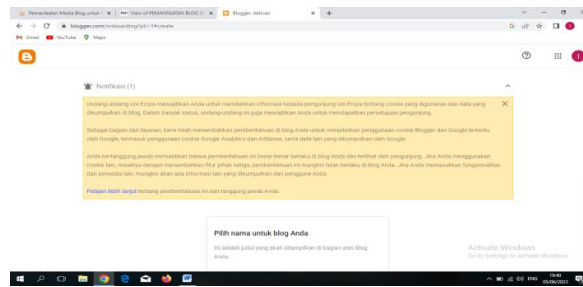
Pemanfaatan Media Blog untuk | × | View of PEMANFAATAN BLOG S | × | Blogger: Aktivasi | × | +

blogger.com/onboarding?pli=1#create

Gmail YouTube Maps

Notifikasi (1)

Undang-undang Uni Eropa mewajibkan Anda untuk memberikan informasi kepada pengunjung Uni Eropa tentang cookie yang digunakan dan data yang dikumpulkan di blog. Dalam banyak kasus, undang-undang ini juga mewajibkan Anda untuk mendapatkan persetujuan pengunjung.

Sebagai bagian dari layanan, kami telah menambahkan pemberitahuan di blog Anda untuk menjelaskan penggunaan cookie Blogger dan Google tertentu oleh Google, termasuk penggunaan cookie Google Analytics dan AdSense, serta data lain yang dikumpulkan oleh Google.

Anda bertanggung jawab memastikan bahwa pemberitahuan ini benar-benar berlaku di blog Anda dan terlihat oleh pengunjung. Jika Anda menggunakan cookie lain, misalnya dengan menambahkan fitur pihak ketiga, pemberitahuan ini mungkin tidak berlaku di blog Anda. Jika Anda memasukkan fungsionalitas dari penyedia lain, mungkin akan ada informasi lain yang dikumpulkan dari pengguna Anda.

Pelajari lebih lanjut tentang pemberitahuan ini dan tanggung jawab Anda.

Pilih nama untuk blog Anda

Ini adalah judul yang akan ditampilkan di bagian atas Blog Anda.

Activate Windows
Go to Settings to activate Windows.

ENG 19:40 05/06/2023